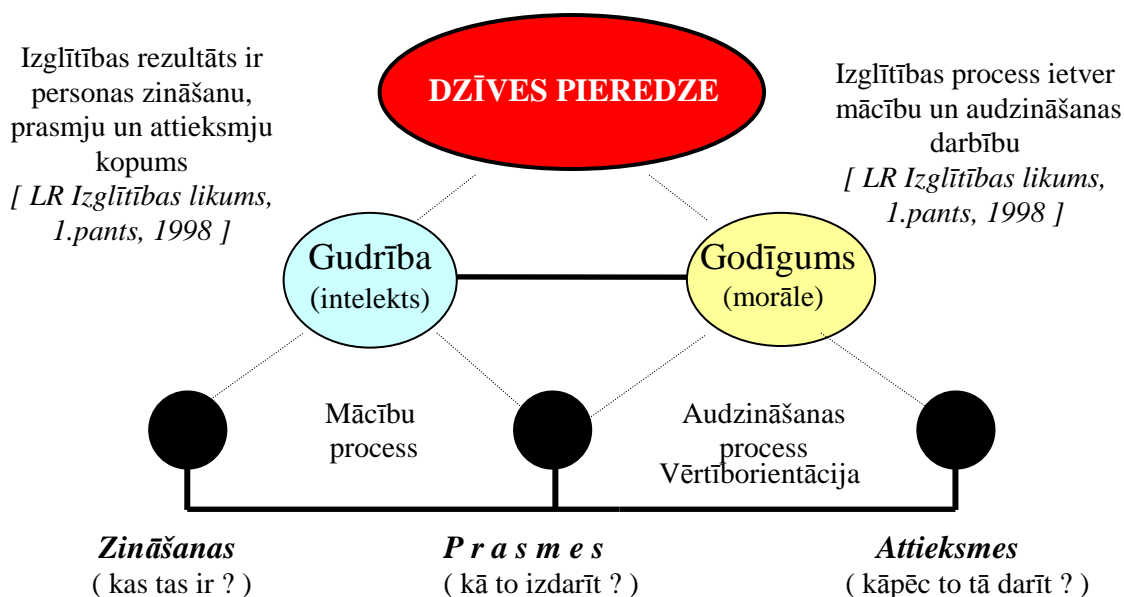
Izglītības rezultāts ir personas zināšanu, prasmju un attieksmju kopums
[ LR Izglītības likums, 1.pants, 1998 ]

DZĪVES PIEREDZE

Izglītības process ietver mācību un audzināšanas darbību
[ LR Izglītības likums, 1.pants, 1998 ]

Gudrība
(intelekts)

Godīgums
(morāle)

Mācību process

Audzināšanas process
Vērtīborientācija

Zināšanas
( kas tas ir ? )

P r a s m e s
( kā to izdarīt ? )

Attieksmes
( kāpēc to tā darīt ? )